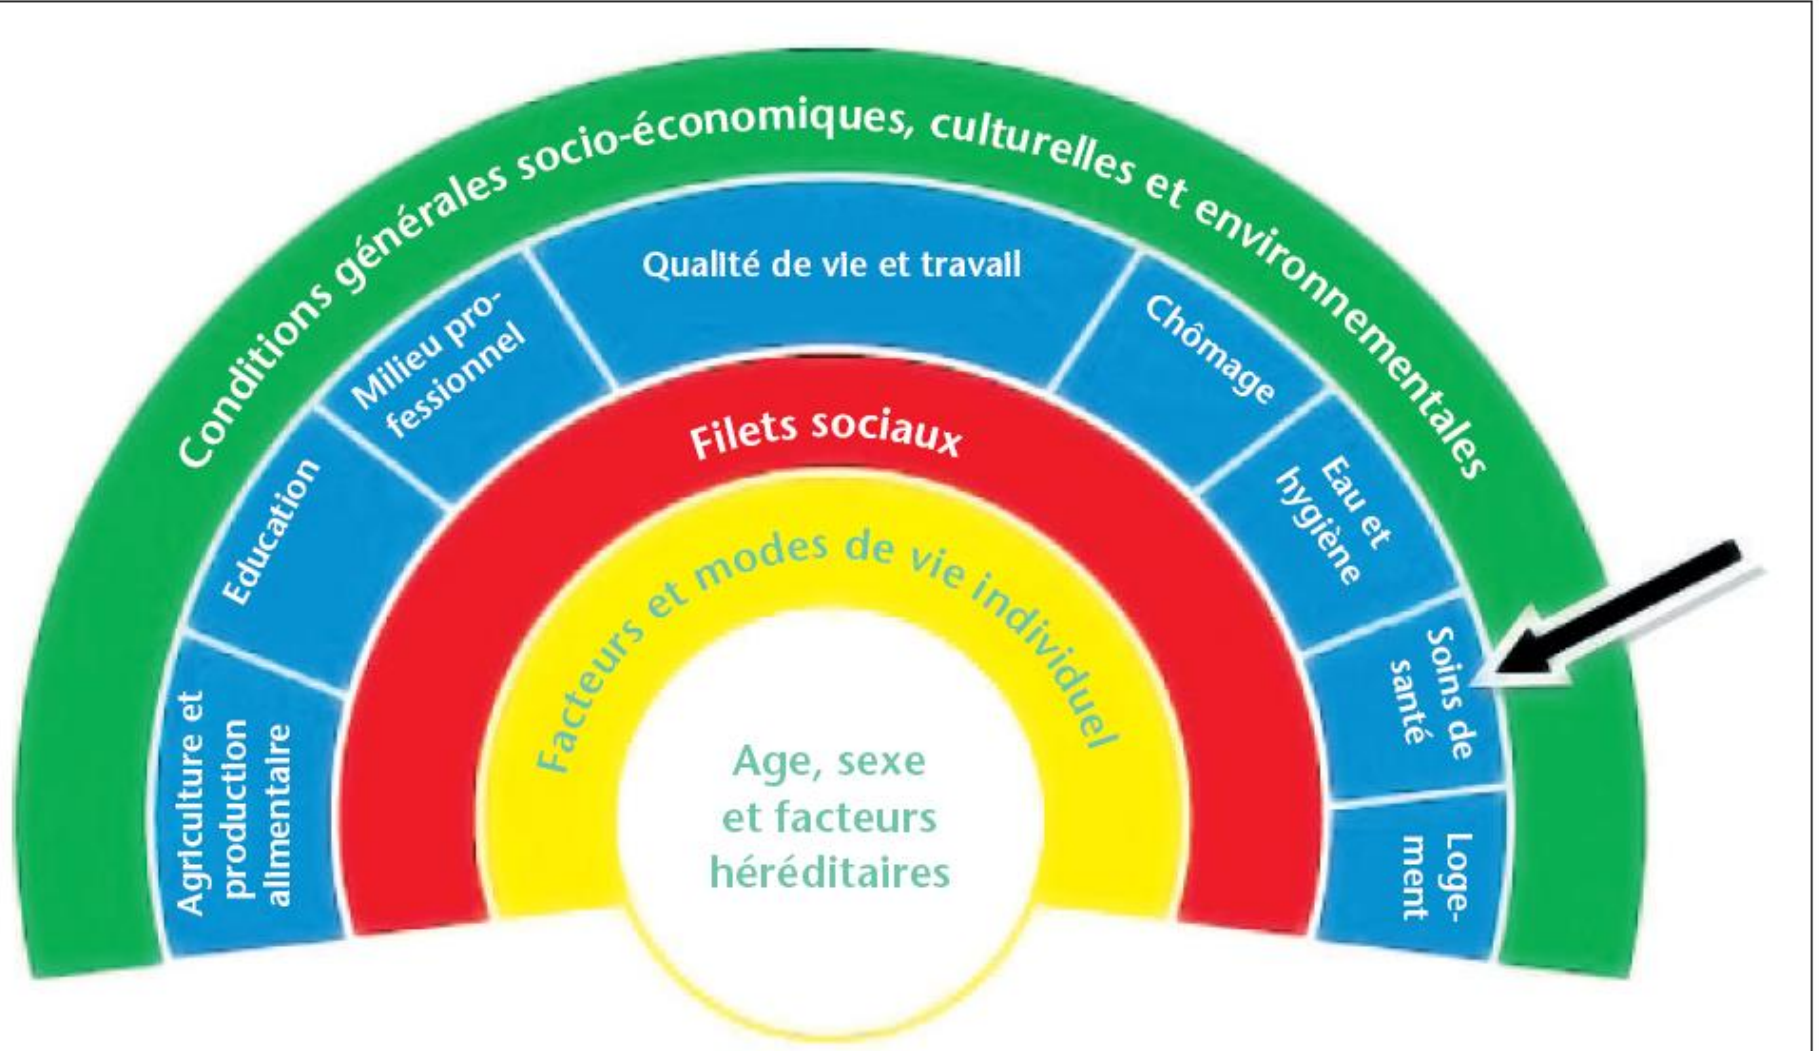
Conditions générales socio-économiques, culturelles et environnementales

Agriculture et production alimentaire

Education

Milieu professionnel

Qualité de vie et travail

Chômage

Eau et hygiène

Soins de santé

Logement

Filets sociaux

Facteurs et modes de vie individuel

Age, sexe et facteurs héréditaires